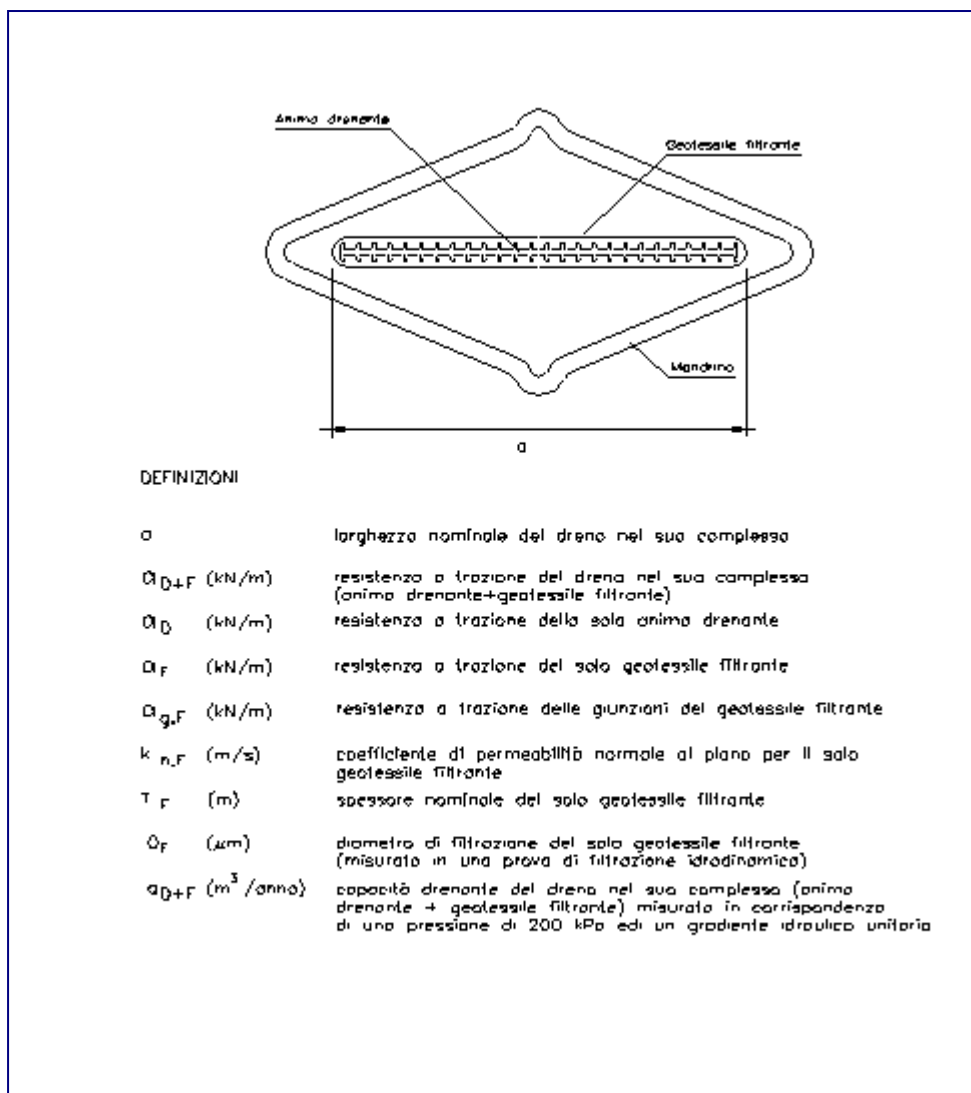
Anima drenante

Geotessile filtrante

Mandrino

a

DEFINIZIONI

| | |
|---|---|
| a | larghezza nominale del dreno nel suo complesso |
| $\sigma_{D+F}$ (kN/m) | resistenza a trazione del dreno nel suo complesso (anima drenante+geotessile filtrante) |
| $\sigma_D$ (kN/m) | resistenza a trazione della sola anima drenante |
| $\sigma_F$ (kN/m) | resistenza a trazione del solo geotessile filtrante |
| $\sigma_{g,F}$ (kN/m) | resistenza a trazione delle giunzioni del geotessile filtrante |
| $k_{n,F}$ (m/s) | coefficiente di permeabilità normale al piano per il solo geotessile filtrante |
| $T_F$ (m) | spessore nominale del solo geotessile filtrante |
| $O_F$ ($\mu$m) | diametro di filtrazione del solo geotessile filtrante (misurato in una prova di filtrazione idrodinamica) |
| $q_{D+F}$ ($m^3$/anno) | capacità drenante del dreno nel suo complesso (anima drenante + geotessile filtrante) misurata in corrispondenza di una pressione di 200 kPa ed un gradiente idraulico unitario |